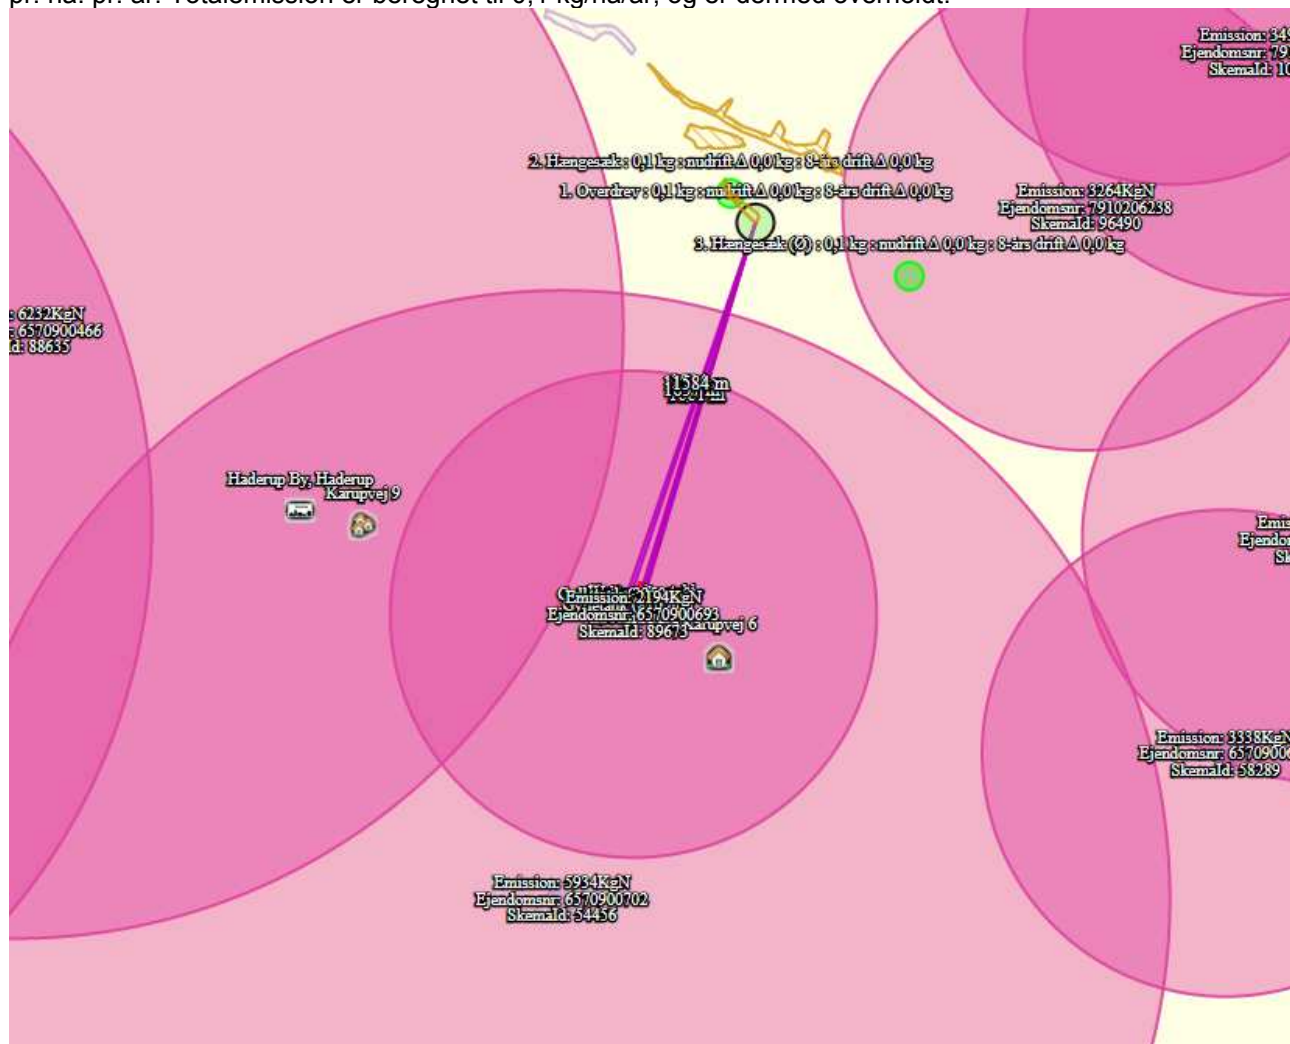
pr. ha. pr. år. Totalemission er beregnet til 0,1 kg/ha/år, og er dermed overholdt.

Emission: 349
Ejendomsnr: 791
Skemald: 10

2. Hængesæk : 0,1 kg : nudrift Δ 0,0 kg : 8-års drift Δ 0,0 kg
1. Overdrev : 0,1 kg : nudrift Δ 0,0 kg : 8-års drift Δ 0,0 kg
3. Hængesæk (Ø) : 0,1 kg : nudrift Δ 0,0 kg : 8-års drift Δ 0,0 kg

Emission: 3264KgN
Ejendomsnr: 7910206238
Skemald: 96490

: 6232KgN
: 6570900466
d: 88635

1584 m

Haderup By, Haderup
Karupvej 9

Emission: 2194KgN
Ejendomsnr: 6570900693
Skemald: 89673
Karupvej 6

Emis
Ejendon
Sk

Emission: 3338KgN
Ejendomsnr: 657090
Skemald: 58289

Emission: 5934KgN
Ejendomsnr: 6570900702
Skemald: 54456